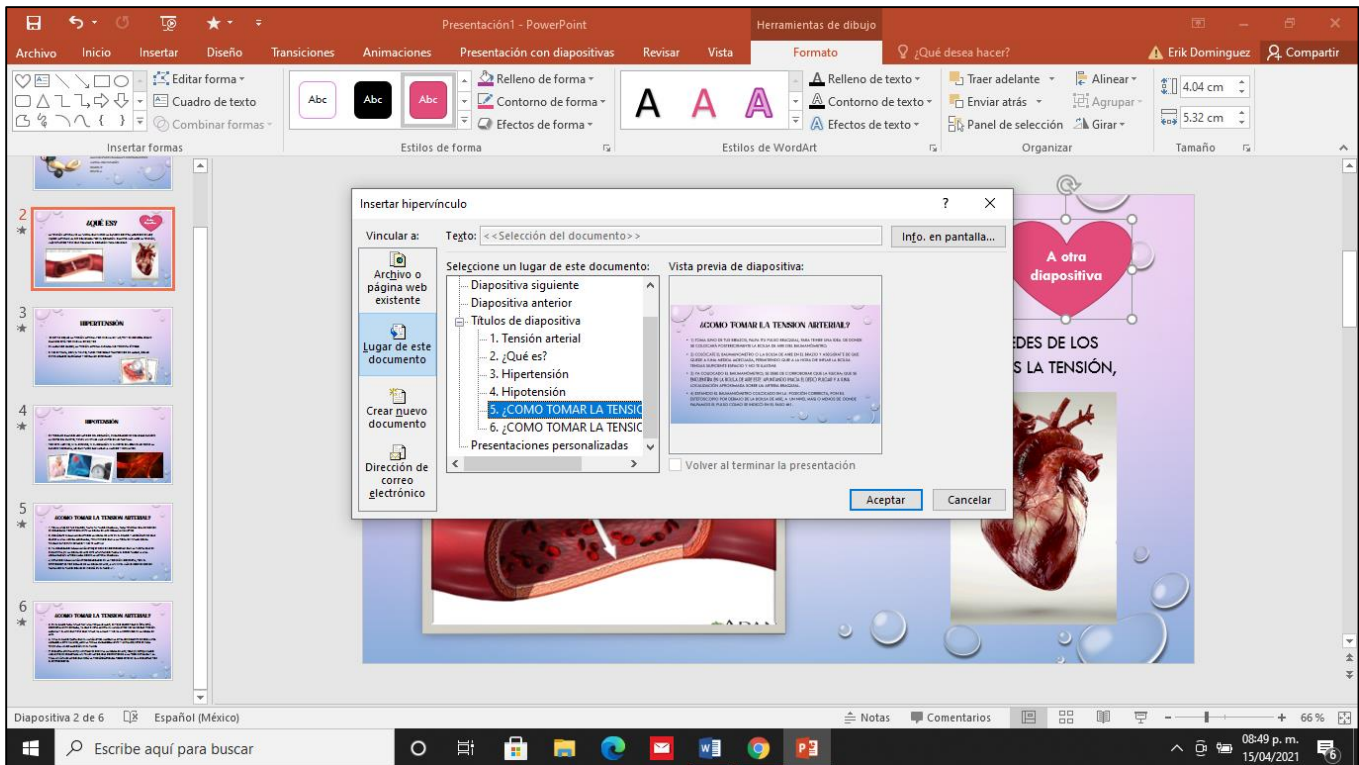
Presentación1 - PowerPoint

Herramientas de dibujo

Archivo Inicio Insertar Diseño Transiciones Animaciones Presentación con diapositivas Revisar Vista Formato ¿Qué desea hacer? Erik Dominguez Compartir

Editar forma
Cuadro de texto
Combinar formas
Insertar formas

Abc Abc Abc
Relleno de forma
Contorno de forma
Efectos de forma
Estilos de forma

A A A
Relleno de texto
Contorno de texto
Efectos de texto
Estilos de WordArt

Traer adelante
Enviar atrás
Panel de selección
Alinear
Agrupar
Girar
Organizar

4.04 cm
5.32 cm
Tamaño

2
¿QUÉ ES?
3
HIPERTENSIÓN
4
HIPOTENSIÓN
5
¿COMO TOMAR LA TENSION ARTERIAL?
6
¿COMO TOMAR LA TENSION ARTERIAL?

Insertar hipervínculo
?
X
Vincular a:
Texto: <<Selección del documento>>
Info. en pantalla...

Archivo o página web existente
Lugar de este documento
Crear nuevo documento
Dirección de correo electrónico

Seleccione un lugar de este documento:
Diapositiva siguiente
Diapositiva anterior
Títulos de diapositiva
1. Tensión arterial
2. ¿Qué es?
3. Hipertensión
4. Hipotensión
5. ¿COMO TOMAR LA TENSIO
6. ¿COMO TOMAR LA TENSIO
Presentaciones personalizadas

Vista previa de diapositiva:
¿COMO TOMAR LA TENSION ARTERIAL?

Volver al terminar la presentación

Aceptar
Cancelar

A otra diapositiva

EDES DE LOS
S LA TENSIÓN,

Diapositiva 2 de 6 Español (México)
Notas Comentarios 66 %

Escribe aquí para buscar
08:49 p. m.
15/04/2021